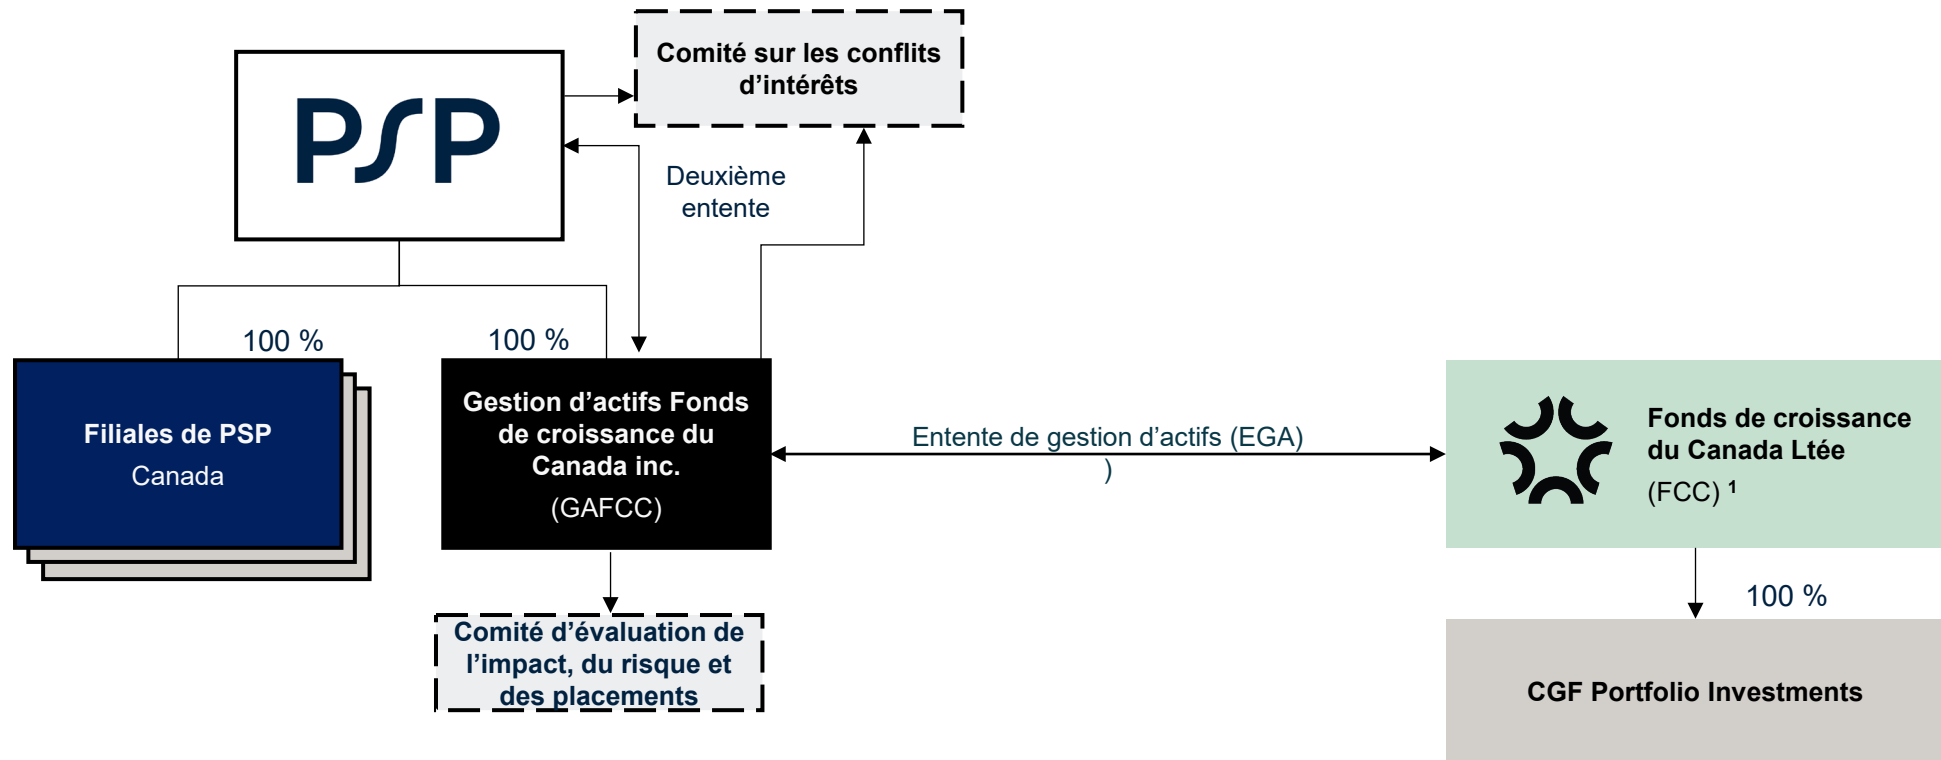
PSP

Comité sur les conflits d’intérêts

Deuxième entente

100 %

100 %

Filiales de PSP
Canada

Gestion d’actifs Fonds de croissance du Canada inc.
(GAFCC)

Entente de gestion d’actifs (EGA)
)

Fonds de croissance du Canada Ltée
(FCC) $^1$

100 %

Comité d’évaluation de l’impact, du risque et des placements

CGF Portfolio Investments